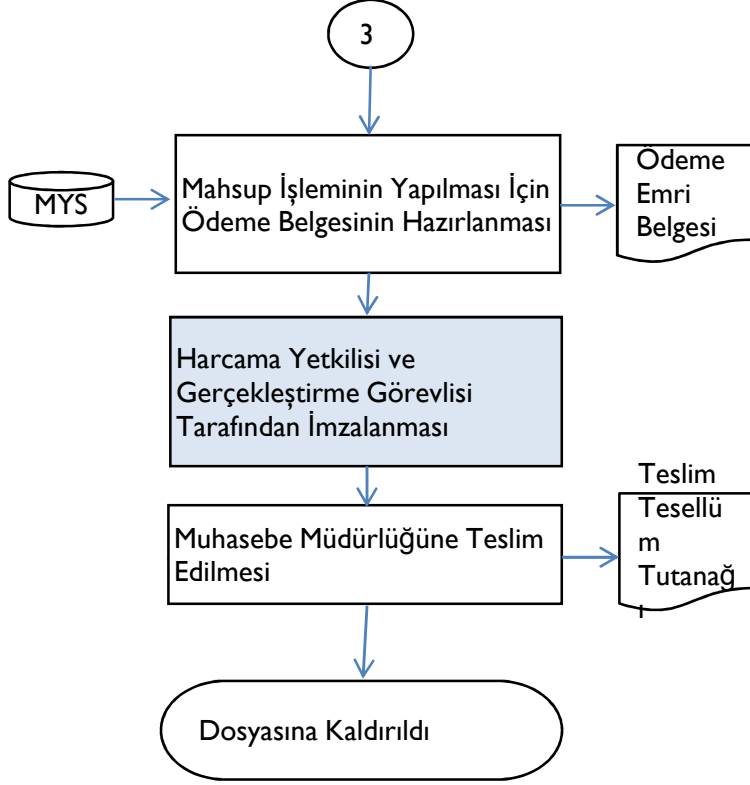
3

MYS

Mahsup İşleminin Yapılması İçin Ödeme Belgesinin Hazırlanması

Ödeme Emri Belgesi

Harcama Yetkilisi ve Gerçekleştirme Görevlisi Tarafından İmzalanması

Teslim Tesellü m Tutanağ ı

Muhasebe Müdürlüğüne Teslim Edilmesi

Dosyasına Kaldırıldı